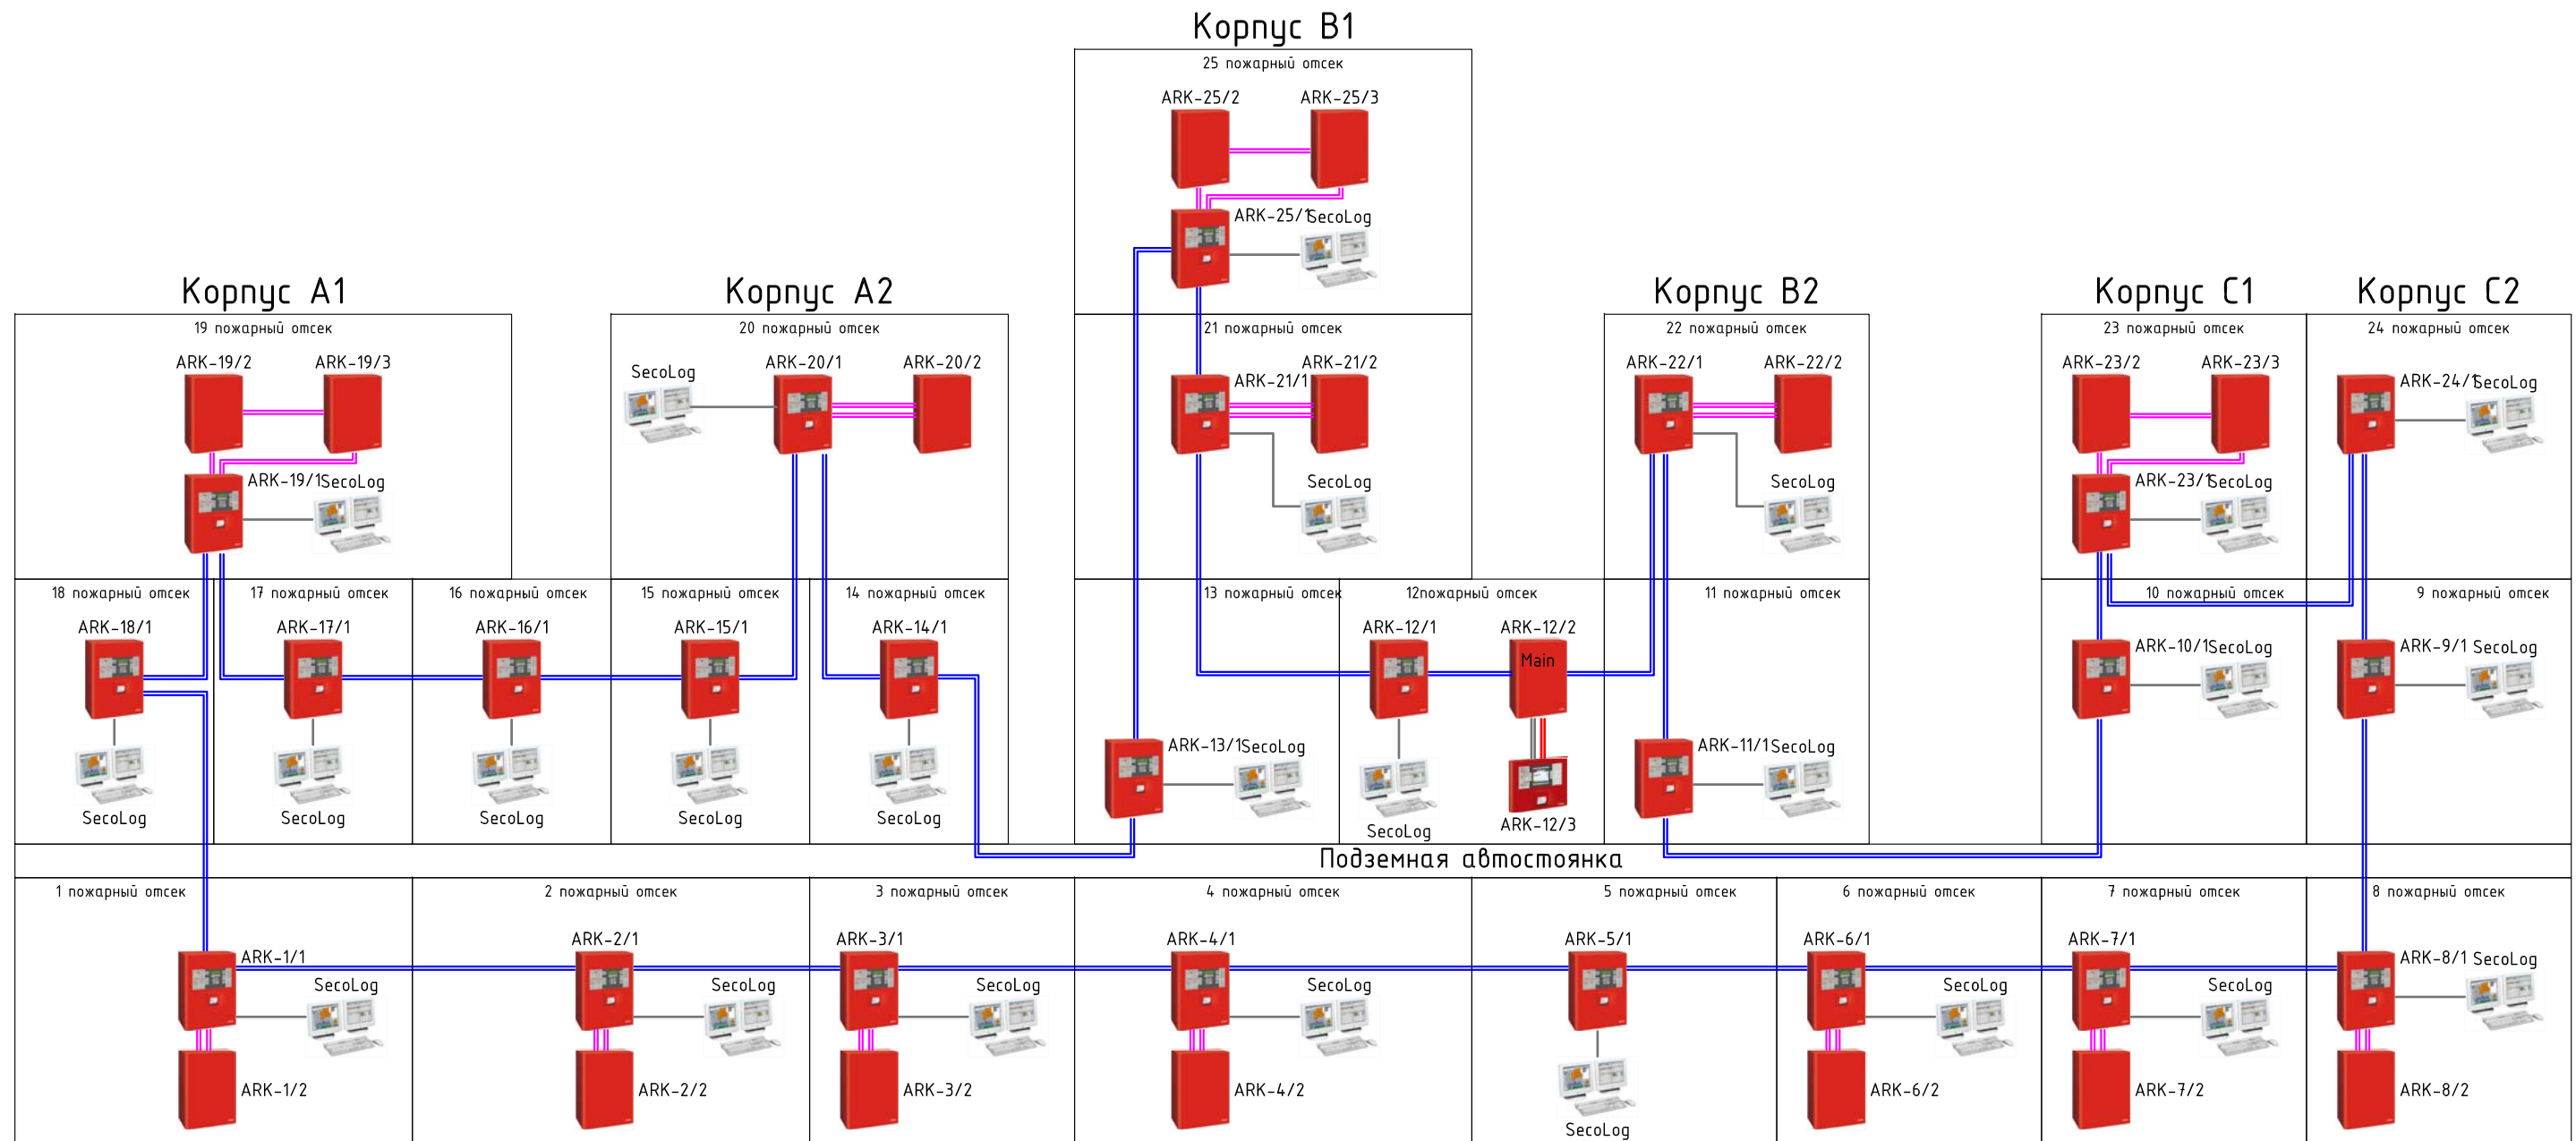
Корпус В1
25 пожарный отсек
ARK-25/2
ARK-25/3
ARK-25/1
SecoLog

Корпус А1
19 пожарный отсек
ARK-19/2
ARK-19/3
ARK-19/1
SecoLog

Корпус А2
20 пожарный отсек
SecoLog
ARK-20/1
ARK-20/2

21 пожарный отсек
ARK-21/1
ARK-21/2
SecoLog

Корпус В2
22 пожарный отсек
ARK-22/1
ARK-22/2
SecoLog

Корпус С1
23 пожарный отсек
ARK-23/2
ARK-23/3
ARK-23/1
SecoLog

Корпус С2
24 пожарный отсек
ARK-24/1
SecoLog

18 пожарный отсек
ARK-18/1
SecoLog
17 пожарный отсек
ARK-17/1
SecoLog
16 пожарный отсек
ARK-16/1
SecoLog
15 пожарный отсек
ARK-15/1
SecoLog
14 пожарный отсек
ARK-14/1
SecoLog
13 пожарный отсек
ARK-13/1
SecoLog
12пожарный отсек
ARK-12/1
ARK-12/2
Main
SecoLog
ARK-12/3
11 пожарный отсек
ARK-11/1
SecoLog
10 пожарный отсек
ARK-10/1
SecoLog
9 пожарный отсек
ARK-9/1
SecoLog

Подземная автостоянка

1 пожарный отсек
ARK-1/1
SecoLog
ARK-1/2
2 пожарный отсек
ARK-2/1
SecoLog
ARK-2/2
3 пожарный отсек
ARK-3/1
SecoLog
ARK-3/2
4 пожарный отсек
ARK-4/1
SecoLog
ARK-4/2
5 пожарный отсек
ARK-5/1
SecoLog
6 пожарный отсек
ARK-6/1
SecoLog
ARK-6/2
7 пожарный отсек
ARK-7/1
SecoLog
ARK-7/2
8 пожарный отсек
ARK-8/1
SecoLog
ARK-8/2